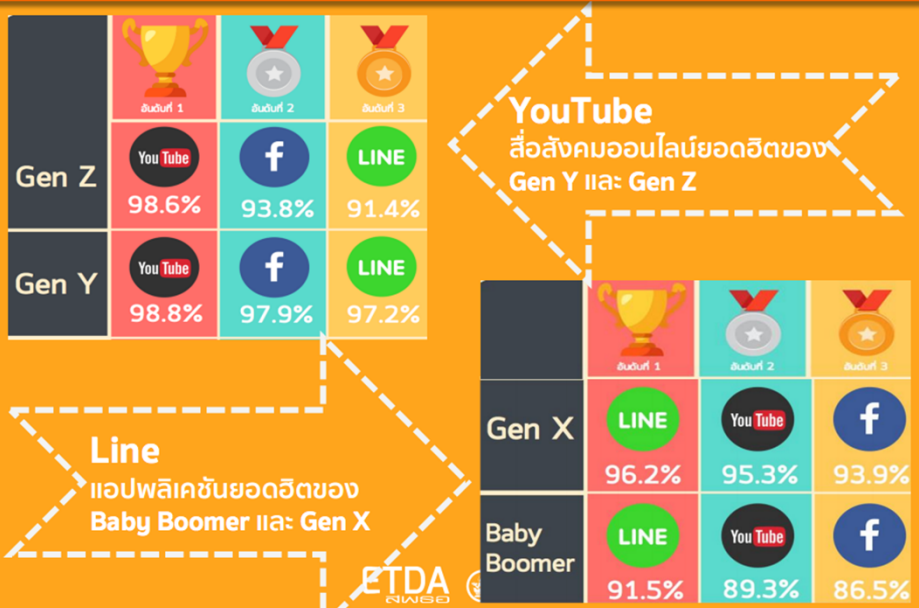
| | อันดับที่ 1 | อันดับที่ 2 | อันดับที่ 3 |
|---|---|---|---|
| Gen Z | YouTube 98.6% | f 93.8% | LINE 91.4% |
| Gen Y | YouTube 98.8% | f 97.9% | LINE 97.2% |

YouTube
สื่อสังคมออนไลน์ยอดฮิตของ Gen Y และ Gen Z

| | อันดับที่ 1 | อันดับที่ 2 | อันดับที่ 3 |
|---|---|---|---|
| Gen X | LINE 96.2% | YouTube 95.3% | f 93.9% |
| Baby Boomer | LINE 91.5% | YouTube 89.3% | f 86.5% |

Line
แอปพลิเคชันยอดฮิตของ Baby Boomer และ Gen X

ETDA
สพธอ